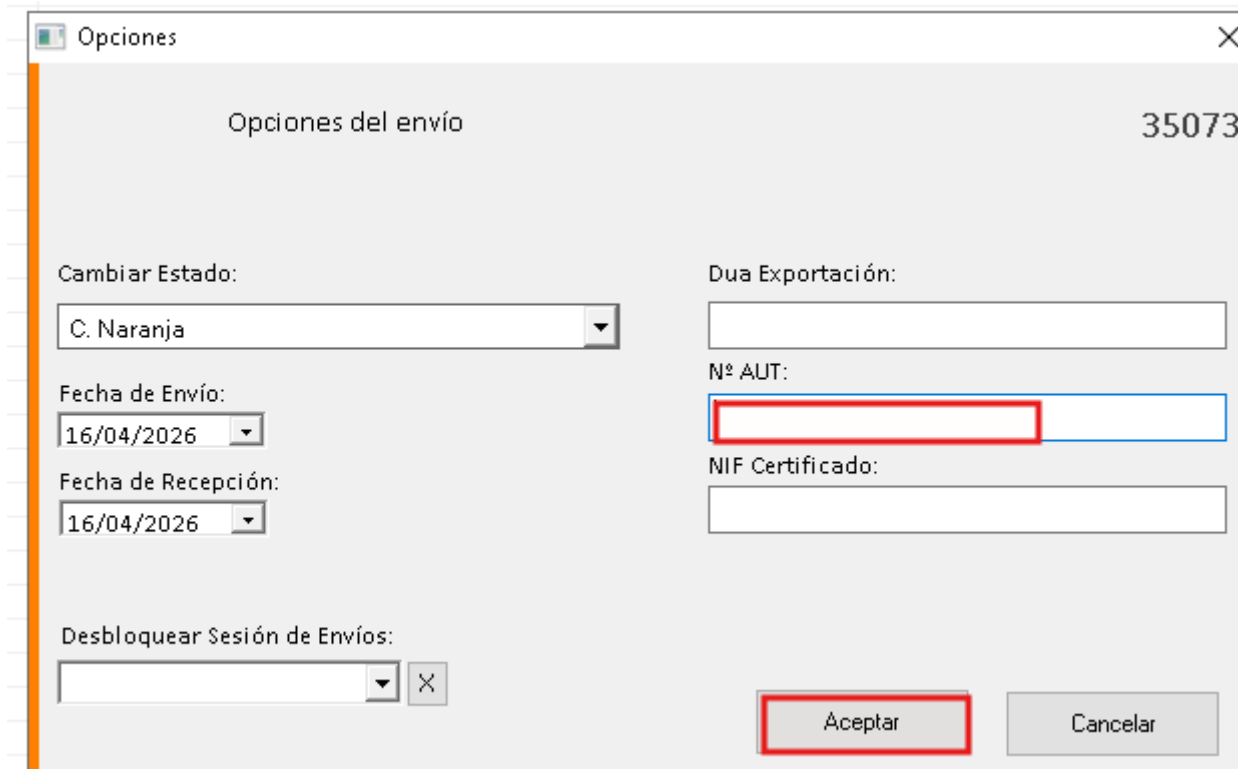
Opciones

Opciones del envío

35073

Cambiar Estado:

C. Naranja

Fecha de Envío:

16/04/2026

Fecha de Recepción:

16/04/2026

Desbloquear Sesión de Envíos:

X

Dua Exportación:

Nº AUT:

NIF Certificado:

Aceptar

Cancelar